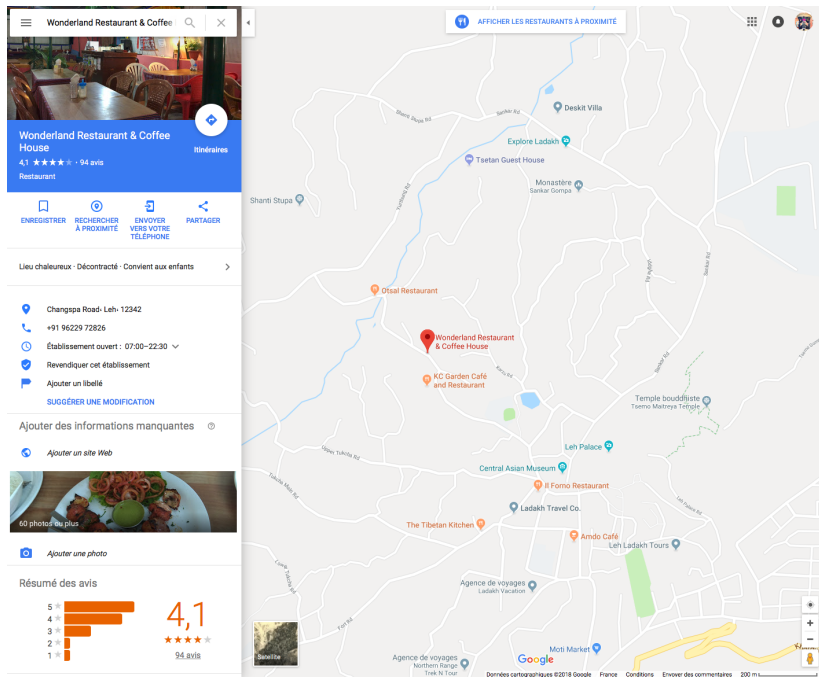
Wonderland Restaurant & Coffee

AFFICHER LES RESTAURANTS À PROXIMITÉ

Wonderland Restaurant & Coffee House
4,1 ★★★★ · 94 avis
Restaurant

Itinéraires

ENREGISTRER
RECHERCHER À PROXIMITÉ
ENVOYER VERS VOTRE TÉLÉPHONE
PARTAGER

Lieu chaleureux · Décontracté · Convient aux enfants

Changspa Road- Leh- 12342
+91 96229 72826
Établissement ouvert : 07:00–22:30
Revendiquer cet établissement
Ajouter un libellé
SUGGÉRER UNE MODIFICATION

Ajouter des informations manquantes
Ajouter un site Web

60 photos ou plus

Ajouter une photo

Résumé des avis
5
4
3
2
1
4,1
★★★★
94 avis

Deskit Villa
Explore Ladakh
Tsetan Guest House
Monastère Sankar Gompa
Shanti Stupa
Otsal Restaurant
Wonderland Restaurant & Coffee House
KC Garden Café and Restaurant
Temple bouddhiste Tsemo Maitreya Temple
Leh Palace
Central Asian Museum
Il Forno Restaurant
Ladakh Travel Co.
The Tibetan Kitchen
Amdo Café
Leh Ladakh Tours
Agence de voyages Ladakh Vacation
Agence de voyages Northern Range Trek N Tour
Moti Market
Satellite
Google
Données cartographiques ©2018 Google France Conditions Envoyer des commentaires 200 m